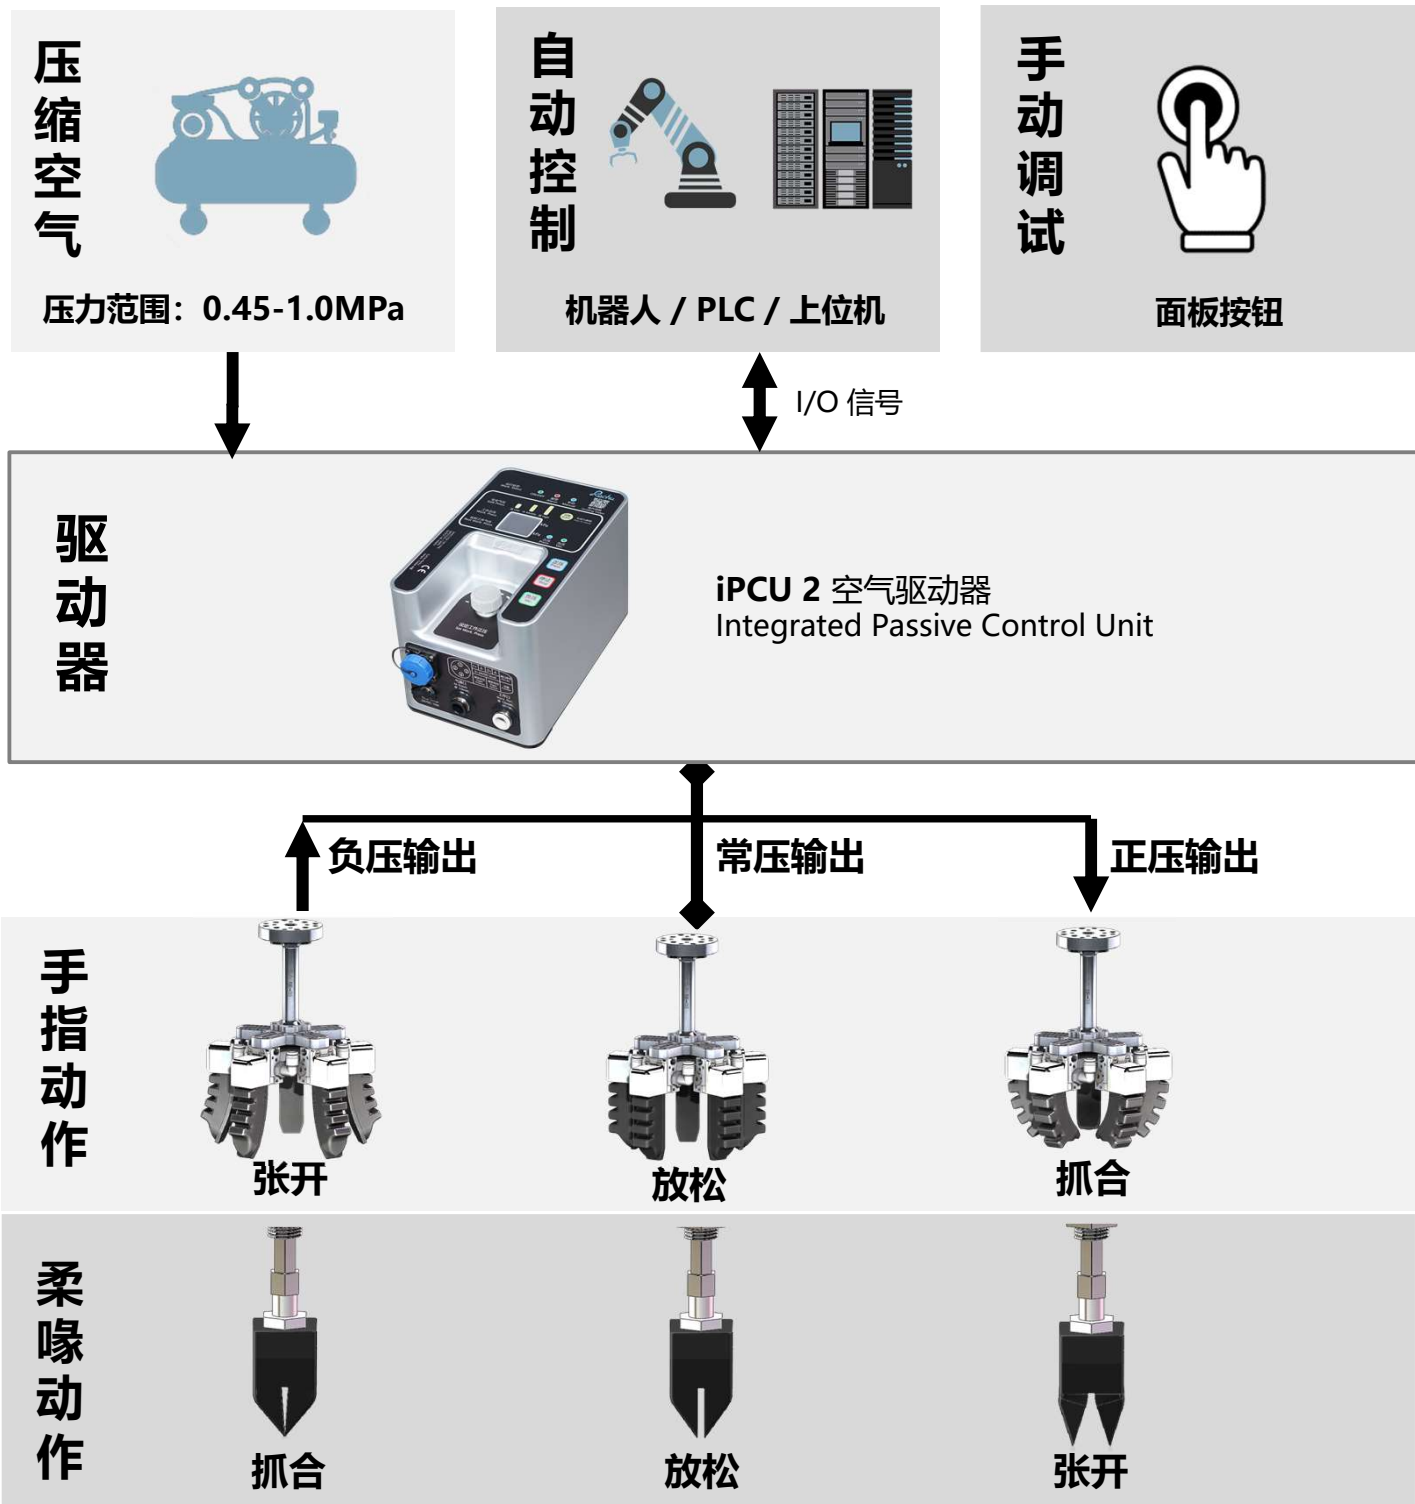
压缩空气

压力范围：0.45-1.0MPa

自动控制

机器人 / PLC / 上位机

手动调试

面板按钮

I/O 信号

驱动器

iPCU 2 空气驱动器
Integrated Passive Control Unit

负压输出

常压输出

正压输出

手指动作

张开

放松

抓合

柔喙动作

抓合

放松

张开